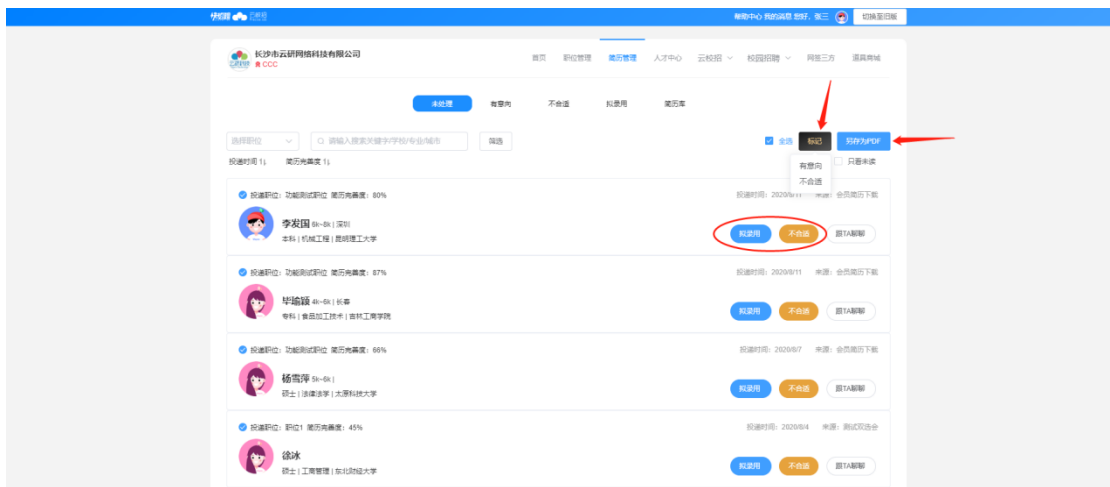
快招聘 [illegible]

帮助中心 我的消息 您好，张三 切换至旧版

长沙市云研网络科技有限公司
CCC

首页 职位管理 简历管理 人才中心 云校招 校园招聘 网络三方 道具商城

未处理 有意向 不合适 拟录用 简历库

选择职位
请输入搜索关键字/学校/专业/城市
筛选

全选 标记 另存为PDF
有意向
不合适
只看未读

投递时间 简历完善度

投递职位：功能测试职位 简历完善度：80%
投递时间：2020/8/11 来源：会员简历下载
李发国 6k~8k | 深圳
本科 | 机械工程 | 昆明理工大学
拟录用 不合适 跟TA聊聊

投递职位：功能测试职位 简历完善度：87%
投递时间：2020/8/11 来源：会员简历下载
毕瑜颖 4k~6k | 长春
专科 | 食品加工技术 | 吉林工商学院
拟录用 不合适 跟TA聊聊

投递职位：功能测试职位 简历完善度：66%
投递时间：2020/8/7 来源：会员简历下载
杨雪萍 5k~6k |
硕士 | 法律涉学 | 太原科技大学
拟录用 不合适 跟TA聊聊

投递职位：职位1 简历完善度：45%
投递时间：2020/8/4 来源：测试双选会
徐冰
硕士 | 工商管理 | 东北财经大学
拟录用 不合适 跟TA聊聊